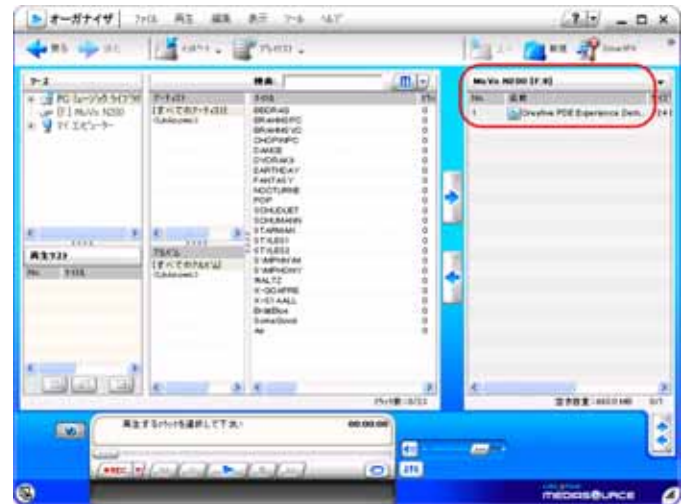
オーガナイザ ファイル 再生 編集 表示 ツール ヘルプ

戻る 進む インポート プレイリスト

ツリー
PC ミュージック ライブラリ
[E:] MuVo N200
マイ エピソード

検索:

アーティスト
[すべてのアーティスト]
(Unknown)

タイトル
BEDRAG
BRAHMSPC
BRAHMSVC
CHOPINPC
DANCE
DVORAKS
EARTHDAY
FANTASY
NOCTURNE
POP
SCHUDUET
SCHUMANN
STARMAN
STYLES1
STYLES2
SYMPHONY
SYMPHONY
WALTZ
X-GOAPPE
X-STAALL
BrillBox
SomeGood
Air

再生リスト
No. タイトル

アルバム
[すべてのアルバム]
(Unknown)

MuVo N200 [F:X]
No. 名前
1 Creative PDE Experience Dem...

00:00:00
再生するトラックを選択して下さい

MEDIASOURCE